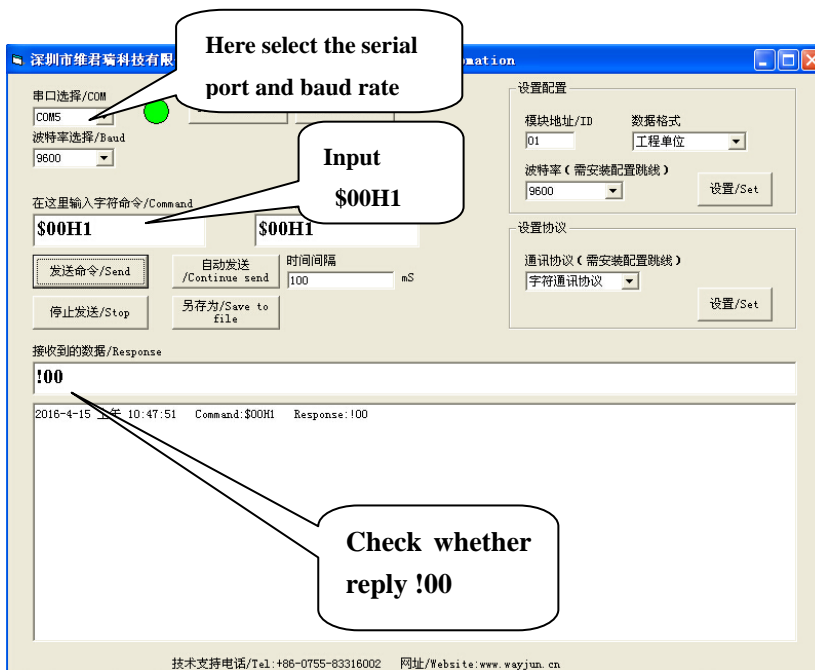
深圳市维君瑞科技有限 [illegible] mation

Here select the serial port and baud rate

串口选择/COM
COM5
波特率选择/Baud
9600

Input
$00H1

在这里输入字符命令/Command
$00H1
$00H1

发送命令/Send
自动发送 /Continue send
时间间隔
100
mS
停止发送/Stop
另存为/Save to file

设置配置
模块地址/ID
01
数据格式
工程单位
波特率（需安装配置跳线）
9600
设置/Set

设置协议
通讯协议（需安装配置跳线）
字符通讯协议
设置/Set

接收到的数据/Response
!00

2016-4-15 上午 10:47:51 Command:$00H1 Response:!00

Check whether reply !00

技术支持电话/Tel:+86-0755-83316002 网址/Website:www.wayjun.cn